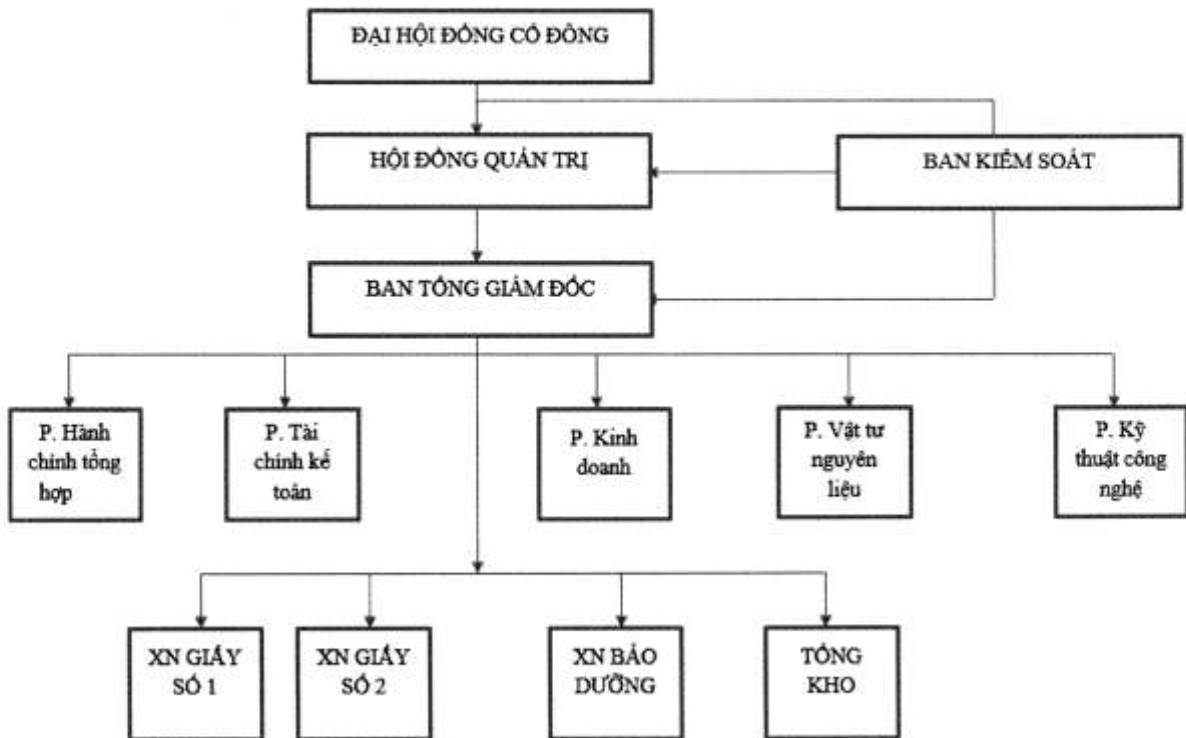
ĐẠI HỘI ĐỒNG CỔ ĐÔNG

HỘI ĐỒNG QUẢN TRỊ

BAN KIỂM SOÁT

BAN TỔNG GIÁM ĐỐC

P. Hành chính tổng hợp

P. Tài chính kế toán

P. Kinh doanh

P. Vật tư nguyên liệu

P. Kỹ thuật công nghệ

XN GIẤY SỐ 1

XN GIẤY SỐ 2

XN BẢO DƯỠNG

TỔNG KHO